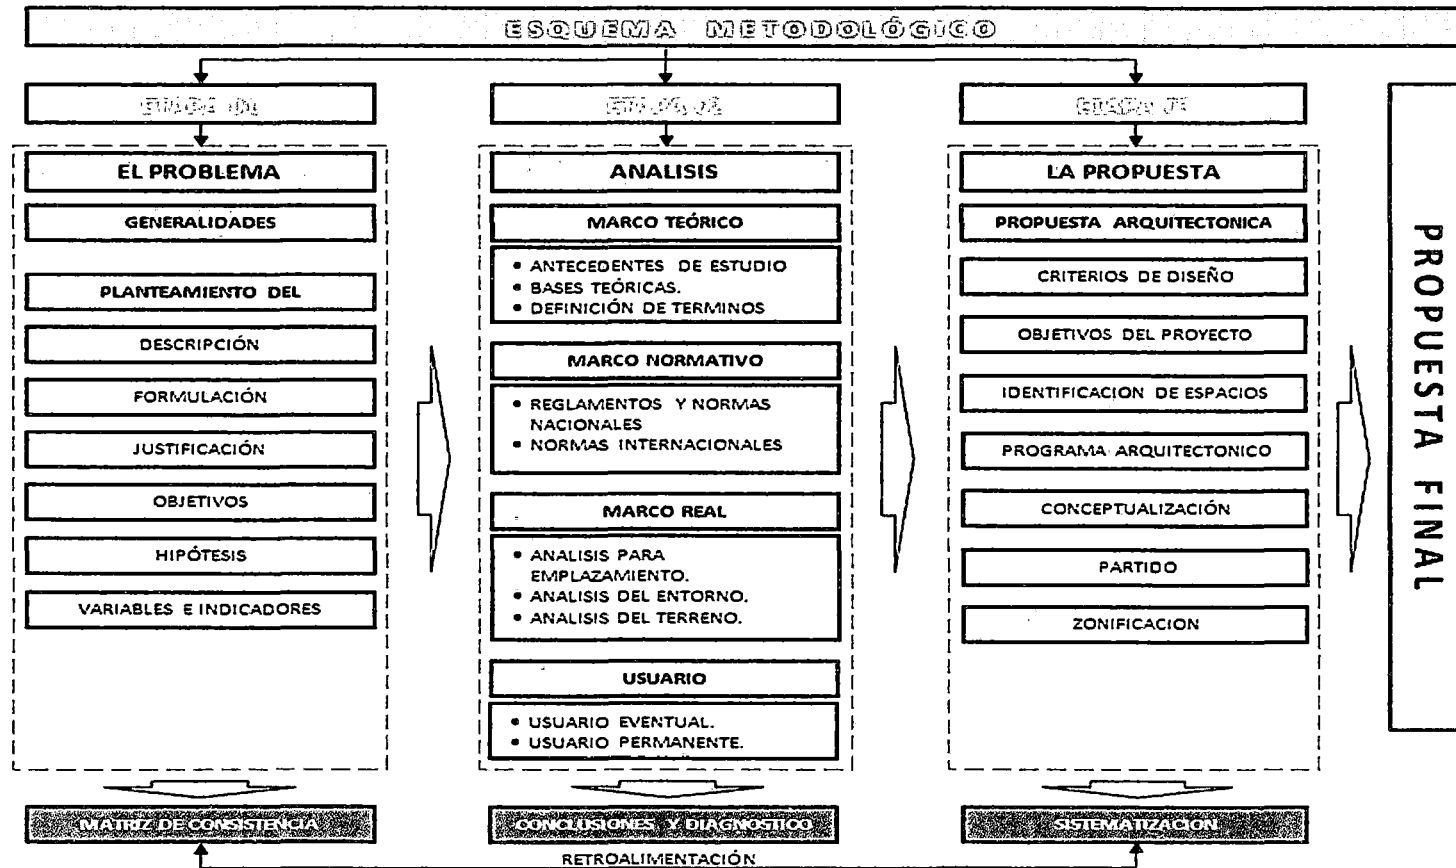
ESQUEMA METODOLÓGICO

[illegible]

EL PROBLEMA

GENERALIDADES

PLANTEAMIENTO DEL

DESCRIPCIÓN

FORMULACIÓN

JUSTIFICACIÓN

OBJETIVOS

HIPÓTESIS

VARIABLES E INDICADORES

MATRIZ DE CONSISTENCIA

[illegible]

ANALISIS

MARCO TEÓRICO

• ANTECEDENTES DE ESTUDIO
• BASES TEÓRICAS.
• DEFINICIÓN DE TERMINOS

MARCO NORMATIVO

• REGLAMENTOS Y NORMAS NACIONALES
• NORMAS INTERNACIONALES

MARCO REAL

• ANALISIS PARA EMPLAZAMIENTO.
• ANALISIS DEL ENTORNO.
• ANALISIS DEL TERRENO.

USUARIO

• USUARIO EVENTUAL.
• USUARIO PERMANENTE.

CONCLUSIONES Y DIAGNOSTICO

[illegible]

LA PROPUESTA

PROPUESTA ARQUITECTONICA

CRITERIOS DE DISEÑO

OBJETIVOS DEL PROYECTO

IDENTIFICACION DE ESPACIOS

PROGRAMA ARQUITECTONICO

CONCEPTUALIZACIÓN

PARTIDO

ZONIFICACION

SISTEMATIZACION

PROPUESTA FINAL

RETROALIMENTACIÓN